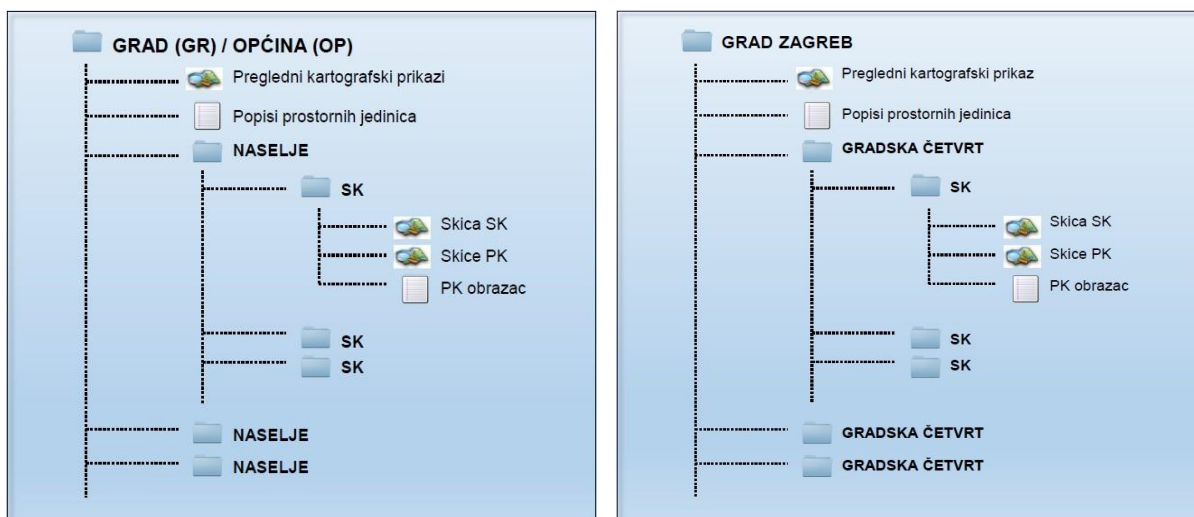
GRAD (GR) / OPĆINA (OP)
Pregledni kartografski prikazi
Popisi prostornih jedinica
NASELJE
SK
Skica SK
Skice PK
PK obrazac
SK
SK
NASELJE
NASELJE

GRAD ZAGREB
Pregledni kartografski prikaz
Popisi prostornih jedinica
GRADSKA ČETVRT
SK
Skica SK
Skice PK
PK obrazac
SK
SK
GRADSKA ČETVRT
GRADSKA ČETVRT